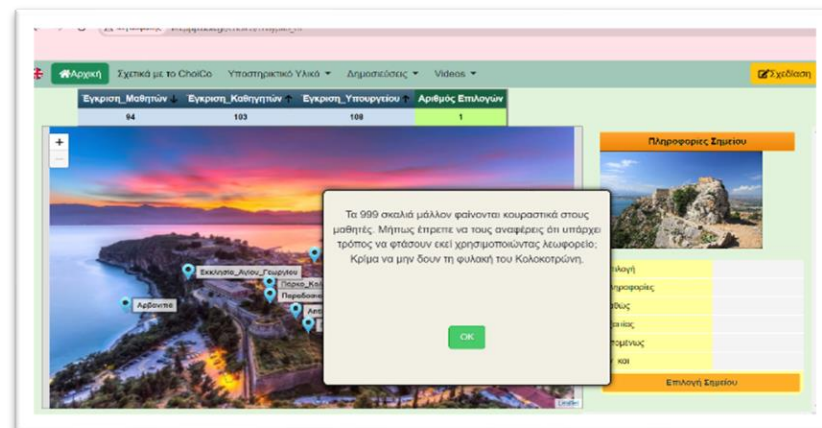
Αρχική Σχετικά με το ChoiCo Υποστηρικτικό Υλικό ▾ Δημοσιεύσεις ▾ Videos ▾ Σχεδίαση

| Έγκριση_Μαθητών | Έγκριση_Καθηγητών | Έγκριση_Υπουργείου | Αριθμός Επιλογών |
|---|---|---|---|
| 94 | 103 | 108 | 1 |

+
−

Εκκλησία_Αγίου_Γεωργίου
Πάρκο_Κο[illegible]
Παραδοσια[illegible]
Αρβανιτιά
Λεσ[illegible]

Τα 999 σκαλιά μάλλον φαίνονται κουραστικά στους μαθητές. Μήπως έπρεπε να τους αναφέρεις ότι υπάρχει τρόπος να φτάσουν εκεί χρησιμοποιώντας λεωφορείο; Κρίμα να μην δουν τη φυλακή του Κολοκοτρώνη.

OK

Πληροφορίες Σημείου

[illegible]πιλογή
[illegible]ληροφορίες
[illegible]θώς
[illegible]ιας
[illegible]μένους
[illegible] και

Επιλογή Σημείου

Leaflet